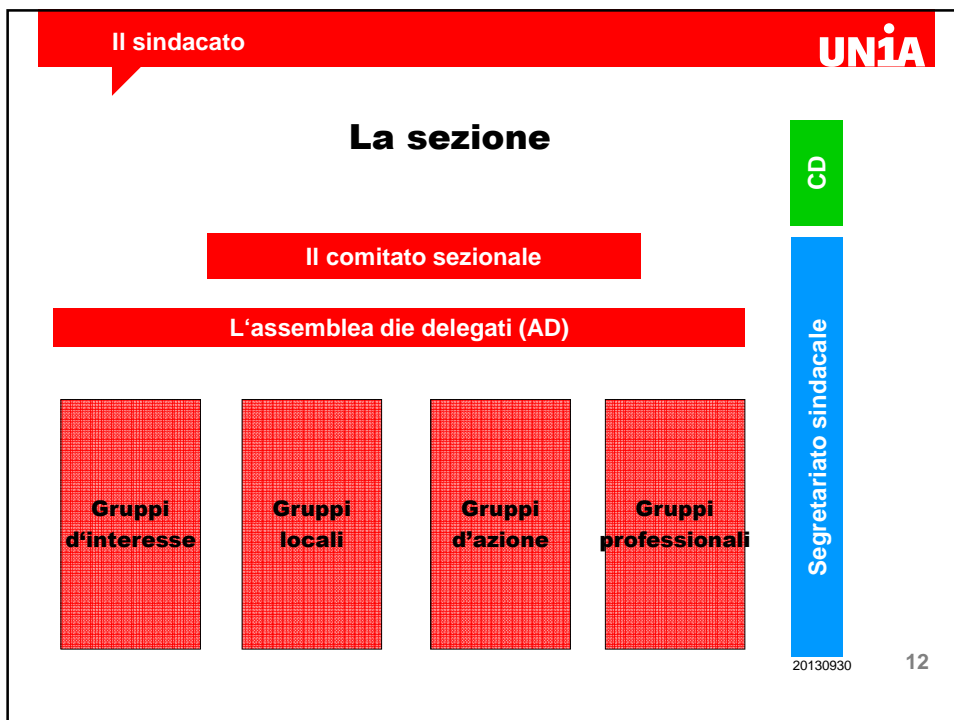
Il sindacato

UNIA

La sezione

CD

Il comitato sezionale

L‘assemblea die delegati (AD)

Segretariato sindacale

Gruppi d‘interesse

Gruppi locali

Gruppi d’azione

Gruppi professionali

20130930

12